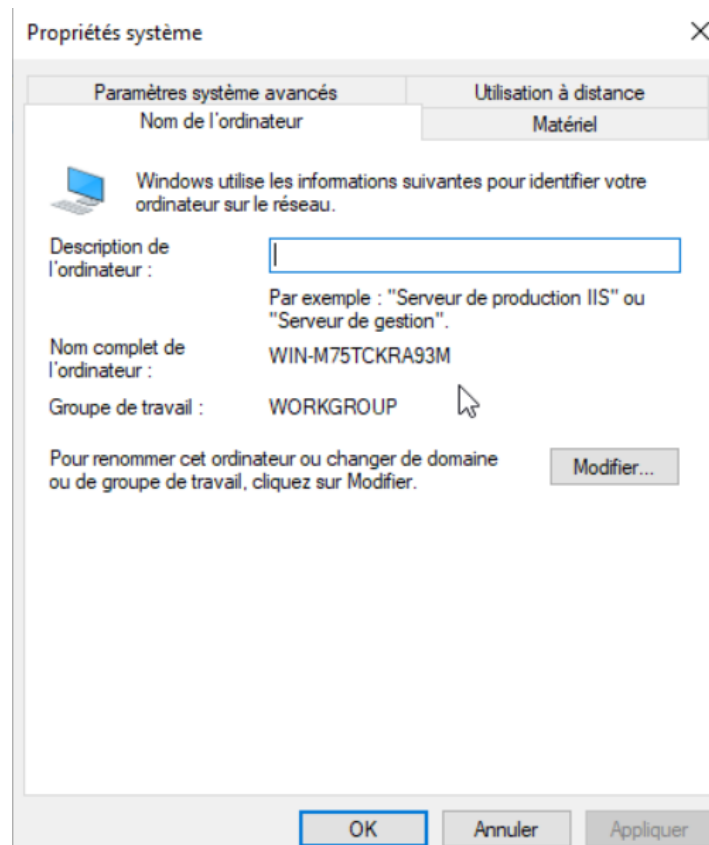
Propriétés système

×

Paramètres système avancés

Utilisation à distance

Nom de l'ordinateur

Matériel

Windows utilise les informations suivantes pour identifier votre ordinateur sur le réseau.

Description de l'ordinateur :

Par exemple : "Serveur de production IIS" ou "Serveur de gestion".

Nom complet de l'ordinateur :

WIN-M75TCKRA93M

Groupe de travail :

WORKGROUP

Pour renommer cet ordinateur ou changer de domaine ou de groupe de travail, cliquez sur Modifier.

Modifier...

OK

Annuler

Appliquer